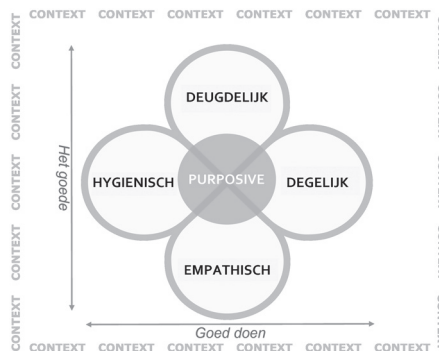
CONTEXT CONTEXT CONTEXT CONTEXT CONTEXT CONTEXT

CONTEXT CONTEXT CONTEXT CONTEXT CONTEXT

Het goede

DEUGDELIJK

HYGIENISCH

PURPOSIVE

DEGELIJK

EMPATHISCH

Goed doen

CONTEXT CONTEXT CONTEXT CONTEXT CONTEXT CONTEXT